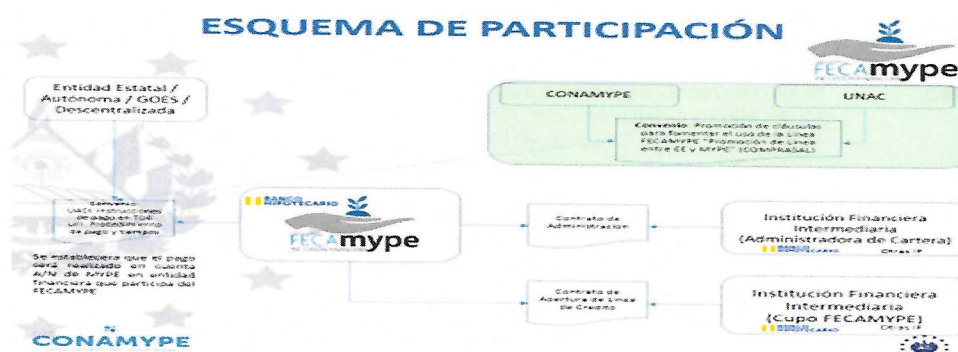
ESQUEMA DE PARTICIPACIÓN

FECAmype

Entidad Estatal / Autónoma / GOES / Descentralizada

CONAMYPE

UNAC

Convenio: Promoción de cláusulas para fomentar el uso de la Línea FECAMYPE "Promoción de Línea entre EE y MYPE" (COMPRASAL)

Convenio UACI: Instrucciones de pago en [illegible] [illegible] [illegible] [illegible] de pago y tiempo

BANCO HIPOTECARIO

FECAmype

Contrato de Administración

Institución Financiera Intermediaria (Administradora de Cartera)

BANCO HIPOTECARIO Otras IF

Se establecerá que el pago será realizado en cuenta A/N de MYPE en entidad financiera que participa del FECAMYPE

Contrato de Apertura de Línea de Crédito

Institución Financiera Intermediaria (Cupo FECAMYPE)

BANCO HIPOTECARIO Otras IF

CONAMYPE